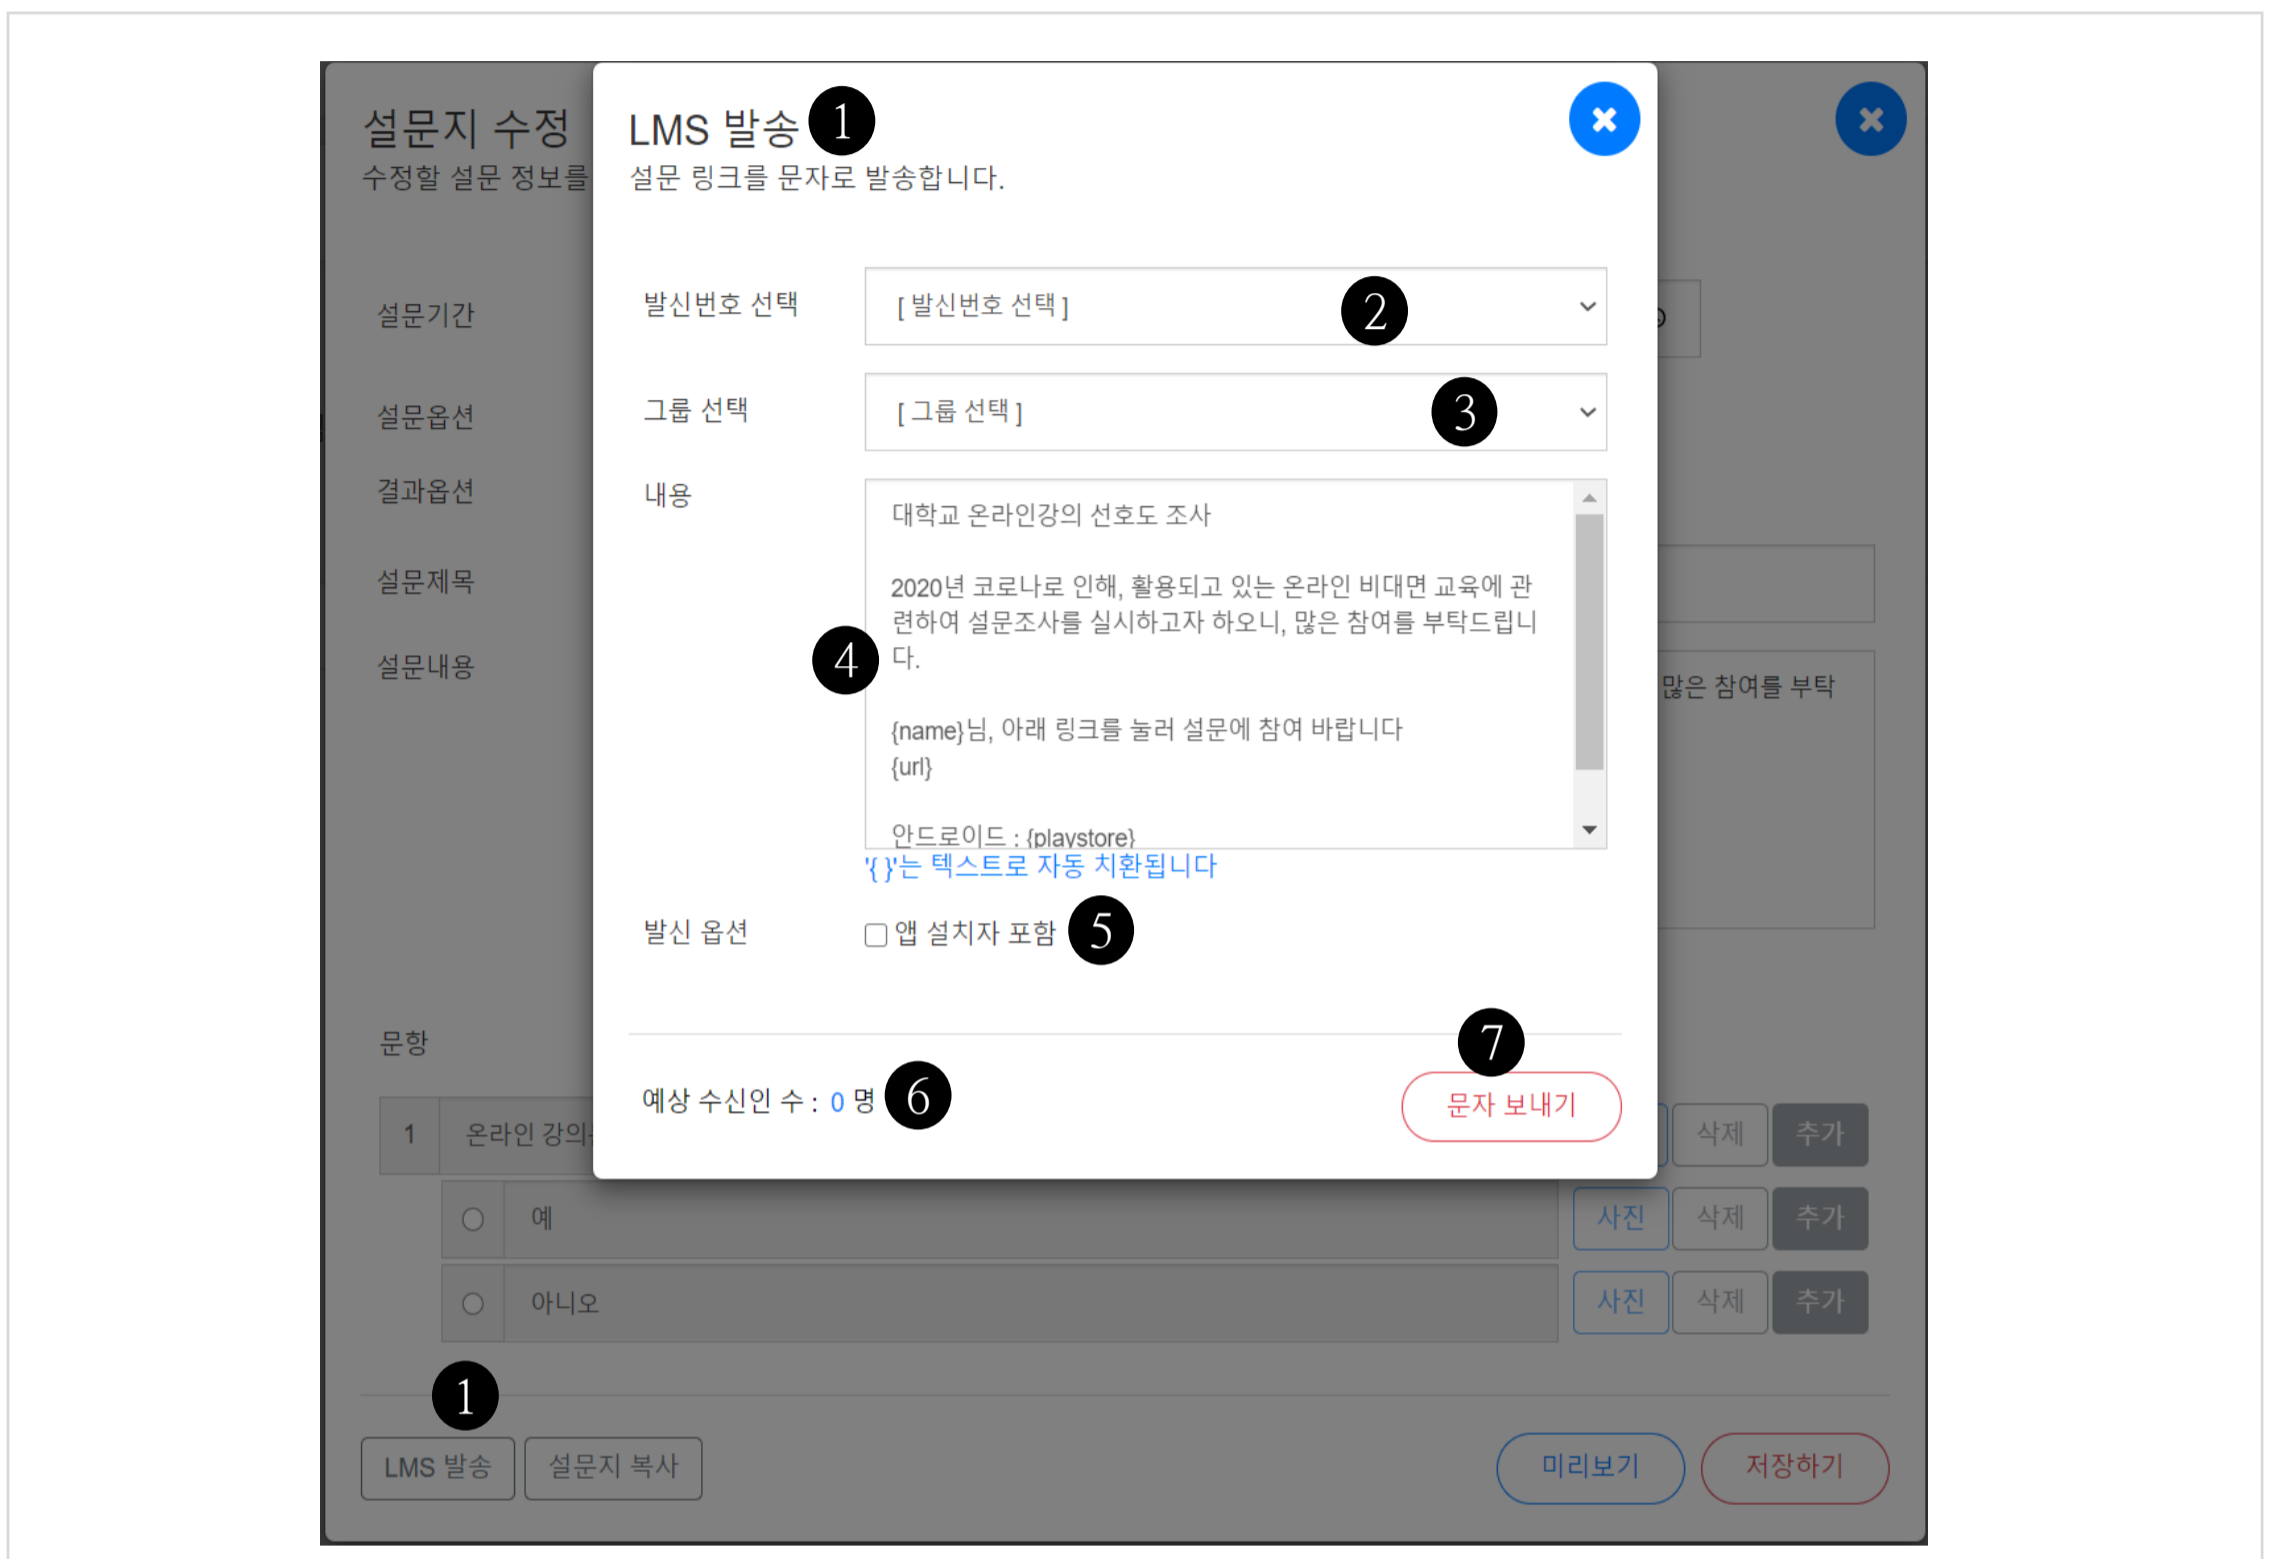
설문지 수정
수정할 설문 정보를

설문기간

설문옵션

결과옵션

설문제목

설문내용

많은 참여를 부탁

문항

| 1 | 온라인 강의 |
|---|---|

예

아니오

사진 삭제 추가

사진 삭제 추가

삭제 추가

1

LMS 발송 설문지 복사

미리보기 저장하기

LMS 발송 1
설문 링크를 문자로 발송합니다.

발신번호 선택 [ 발신번호 선택 ] 2

그룹 선택 [ 그룹 선택 ] 3

내용

대학교 온라인강의 선호도 조사

2020년 코로나로 인해, 활용되고 있는 온라인 비대면 교육에 관련하여 설문조사를 실시하고자 하오니, 많은 참여를 부탁드립니다.

4

{name}님, 아래 링크를 눌러 설문에 참여 바랍니다
{url}

안드로이드 : {playstore}

'{ }'는 텍스트로 자동 치환됩니다

발신 옵션 앱 설치자 포함 5

7

예상 수신인 수 : 0 명 6

문자 보내기